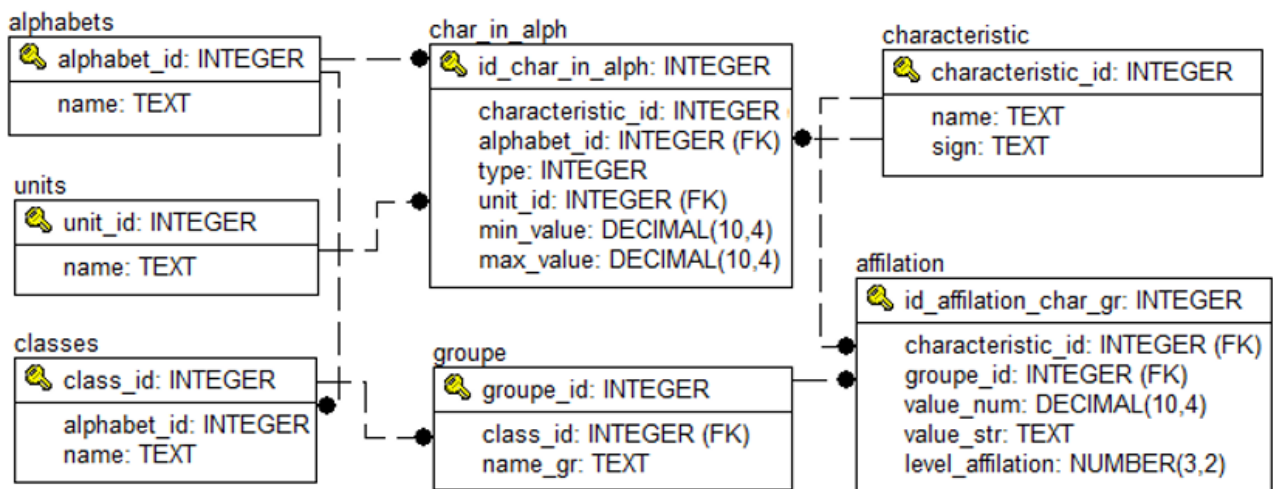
alphabets

alphabet_id: INTEGER

name: TEXT

char_in_alph

id_char_in_alph: INTEGER

characteristic_id: INTEGER
alphabet_id: INTEGER (FK)
type: INTEGER
unit_id: INTEGER (FK)
min_value: DECIMAL(10,4)
max_value: DECIMAL(10,4)

characteristic

characteristic_id: INTEGER

name: TEXT
sign: TEXT

units

unit_id: INTEGER

name: TEXT

affilation

id_affilation_char_gr: INTEGER

characteristic_id: INTEGER (FK)
groupe_id: INTEGER (FK)
value_num: DECIMAL(10,4)
value_str: TEXT
level_affilation: NUMBER(3,2)

classes

class_id: INTEGER

alphabet_id: INTEGER
name: TEXT

groupe

groupe_id: INTEGER

class_id: INTEGER (FK)
name_gr: TEXT